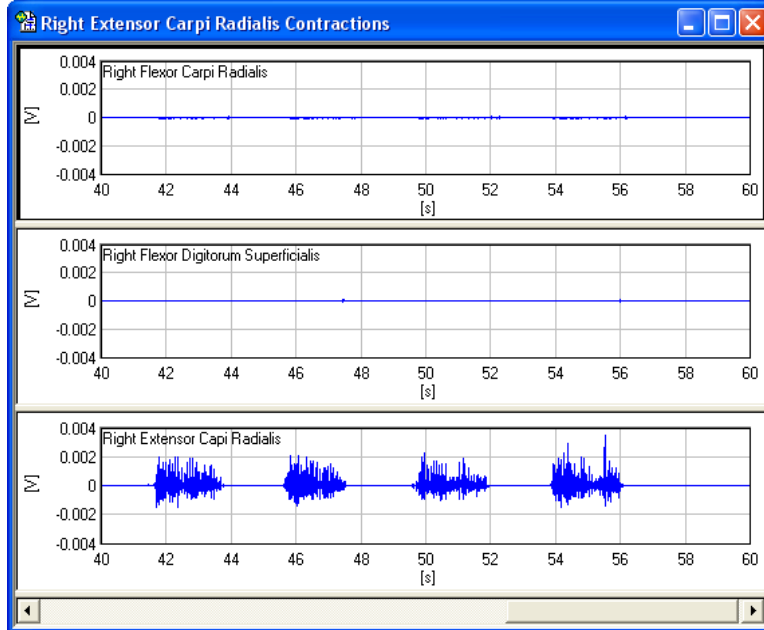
Right Extensor Carpi Radialis Contractions

0.004
0.002
0
-0.002
-0.004
[V]
Right Flexor Carpi Radialis
40 42 44 46 48 50 52 54 56 58 60
[s]

0.004
0.002
0
-0.002
-0.004
[V]
Right Flexor Digitorum Superficialis
40 42 44 46 48 50 52 54 56 58 60
[s]

0.004
0.002
0
-0.002
-0.004
[V]
Right Extensor Capi Radialis
40 42 44 46 48 50 52 54 56 58 60
[s]